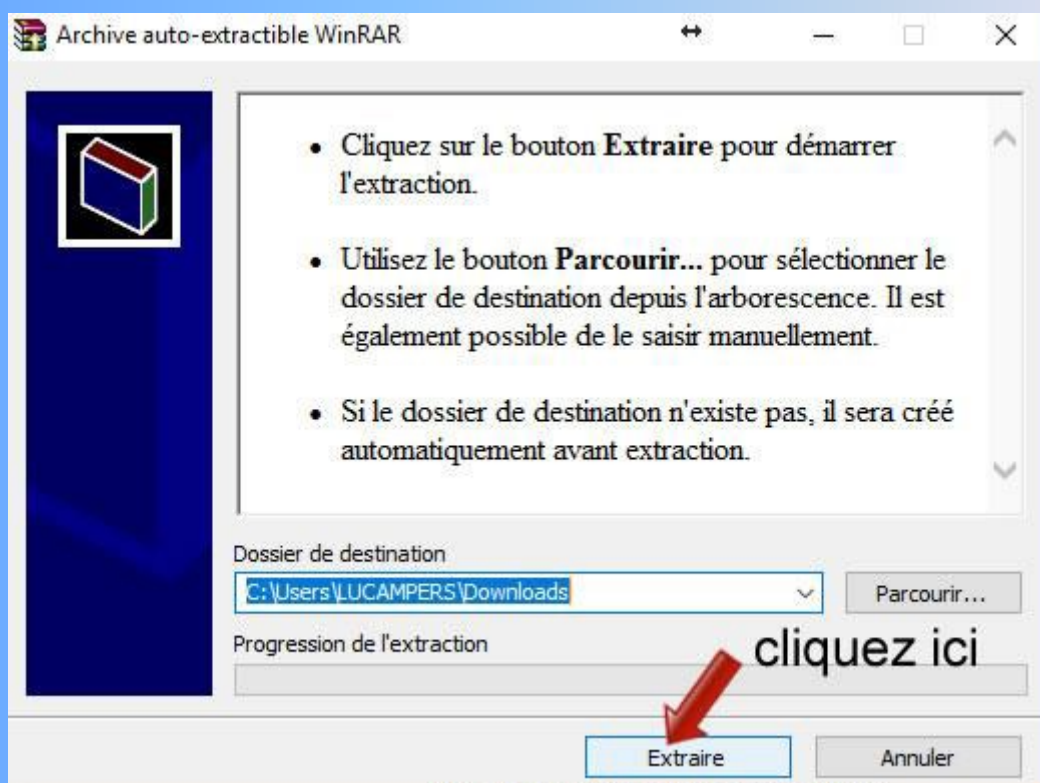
Archive auto-extractible WinRAR

• Cliquez sur le bouton **Extraire** pour démarrer l'extraction.

• Utilisez le bouton **Parcourir...** pour sélectionner le dossier de destination depuis l'arborescence. Il est également possible de le saisir manuellement.

• Si le dossier de destination n'existe pas, il sera créé automatiquement avant extraction.

Dossier de destination

C:\Users\LUCAMPERS\Downloads

Parcourir...

Progression de l'extraction

cliquez ici

Extraire

Annuler